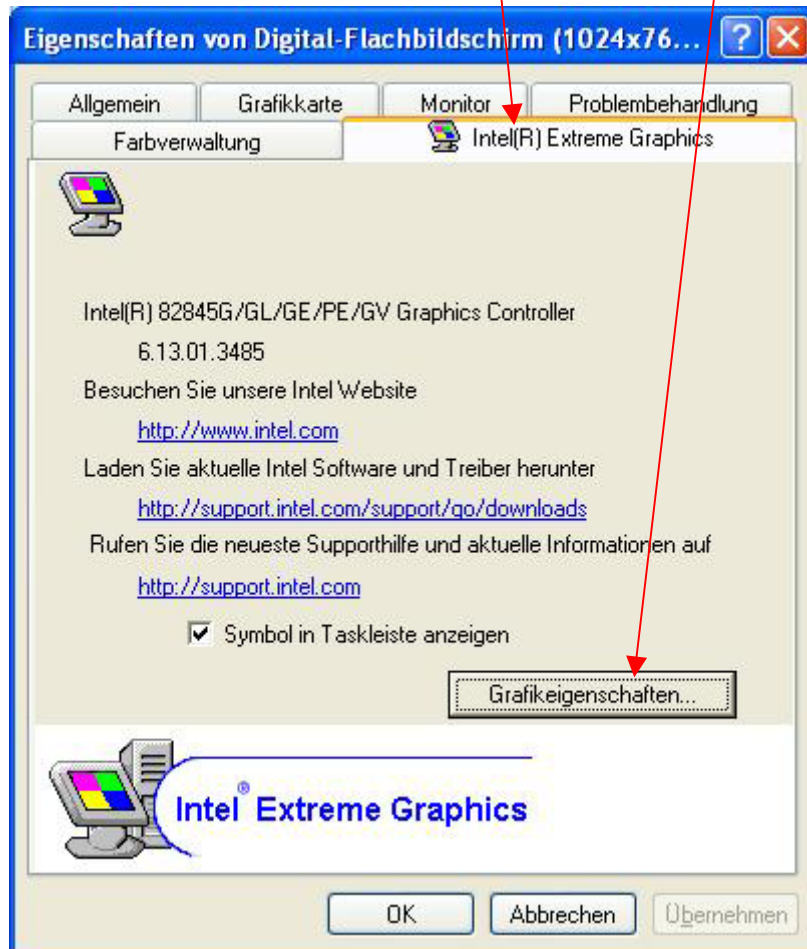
Eigenschaften von Digital-Flachbildschirm (1024x76...

Allgemein
Grafikkarte
Monitor
Problembehandlung
Farbverwaltung
Intel(R) Extreme Graphics

Intel(R) 82845G/GL/GE/PE/GV Graphics Controller

6.13.01.3485

Besuchen Sie unsere Intel Website

http://www.intel.com

Laden Sie aktuelle Intel Software und Treiber herunter

http://support.intel.com/support/go/downloads

Rufen Sie die neueste Supporthilfe und aktuelle Informationen auf

http://support.intel.com

Symbol in Taskleiste anzeigen

Grafikeigenschaften...

Intel® Extreme Graphics

OK
Abbrechen
Übernehmen